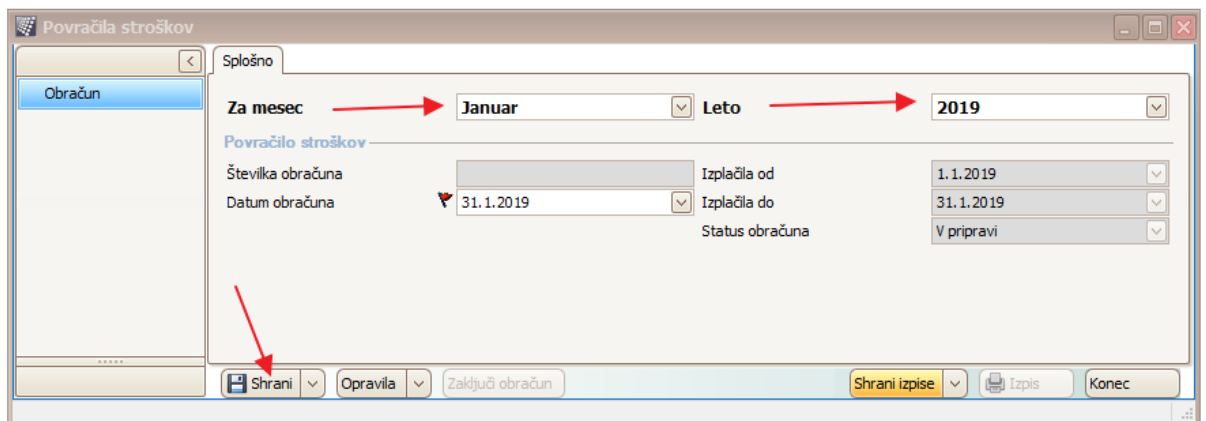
Povračila stroškov

Obračun

Splošno

Za mesec
Januar
Leto
2019

Povračilo stroškov

Številka obračuna
Datum obračuna
31.1.2019
Izplačila od
1.1.2019
Izplačila do
31.1.2019
Status obračuna
V pripravi

Shrani
Opravila
Zaključi obračun
Shrani izpise
Izpis
Konec